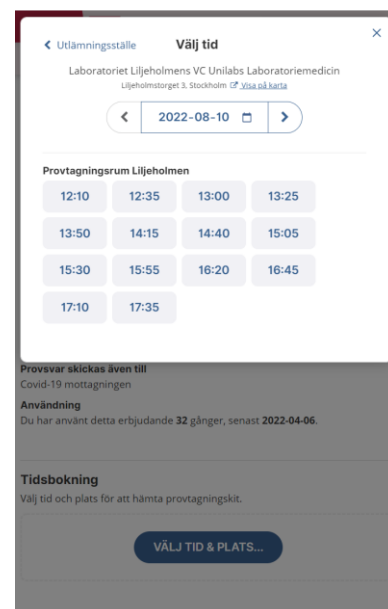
< Utlämningsställe Välj tid ×

Laboratoriet Liljeholmens VC Unilabs Laboratoriemedicin
Liljeholmstorget 3, Stockholm Visa på karta

< 2022-08-10 >

Provtagningsrum Liljeholmen

| 12:10 | 12:35 | 13:00 | 13:25 |
|---|---|---|---|
| 13:50 | 14:15 | 14:40 | 15:05 |
| 15:30 | 15:55 | 16:20 | 16:45 |
| 17:10 | 17:35 | | |

Provsvar skickas även till
Covid-19 mottagningen

Användning
Du har använt detta erbjudande 32 gånger, senast 2022-04-06.

Tidsbokning
Välj tid och plats för att hämta provtagningskit.

VÄLJ TID & PLATS...